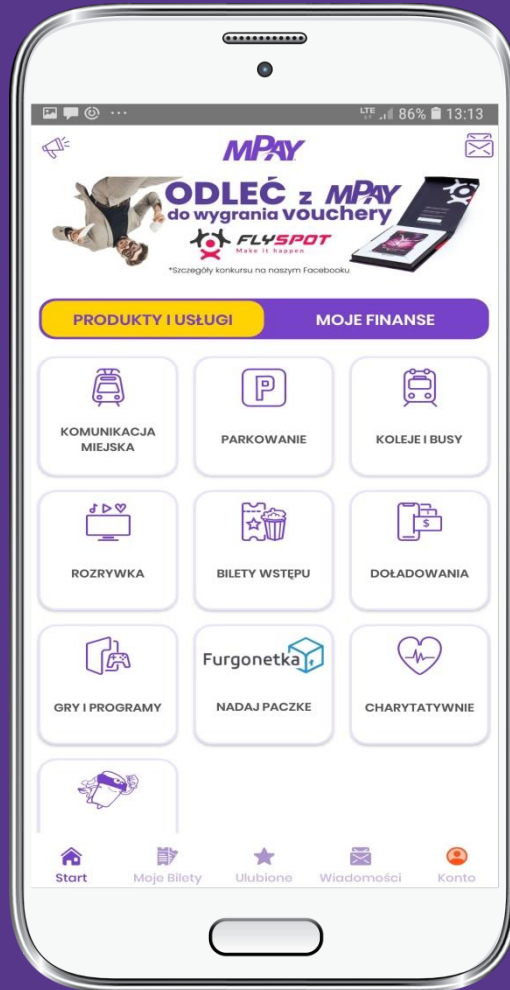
LTE 86% 13:13

MPAY

ODLEĆ z MPAY do wygrania vouchery

FLYSPOT Make it happen

*Szczegóły konkursu na naszym Facebooku

PRODUKTY I USŁUGI

MOJE FINANSE

KOMUNIKACJA MIEJSKA

PARKOWANIE

KOLEJE I BUSY

ROZRYWKA

BILETY WSTĘPU

DOŁADOWANIA

GRY I PROGRAMY

Furgonetka

NADAJ PACZKE

CHARYTATYWNIE

Start

Moje Bilety

Ulubione

Wiadomości

Konto